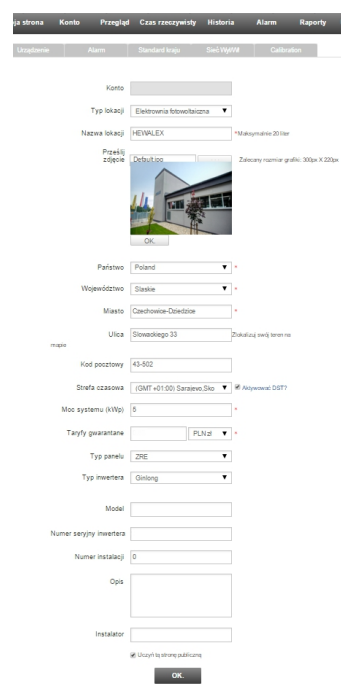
ja strona Konto Przegląd Czas rzeczywisty Historia Alarm Raporty

Urządzenie Alarm Standard kraju Sieć WiFi/W Calibration

Konto

Typ lokacji Elektrownia fotowoltaiczna

Nazwa lokacji HEWALEX *Maksymalnie 20 liter

Prześlij zdjęcie Default.jpg Zalecany rozmiar grafiki: 300px X 220px

OK

Państwo Poland *

Województwo Slaskie *

Miasto Czechowice-Dziedzice *

Ulica Slowackiego 33 Zlokalizuj swój teren na mapie

Kod pocztowy 43-502

Strefa czasowa (GMT+01:00) Sarajevo,Sko Aktywować DST?

Moc systemu (kWp) 5 *

Taryfy gwarantane PLN zł *

Typ panelu ZRE

Typ inwertera Ginlong

Model

Numer seryjny inwertera

Numer instalacji 0

Opis

Instalator

Uczyń tą stronę publiczną

OK.